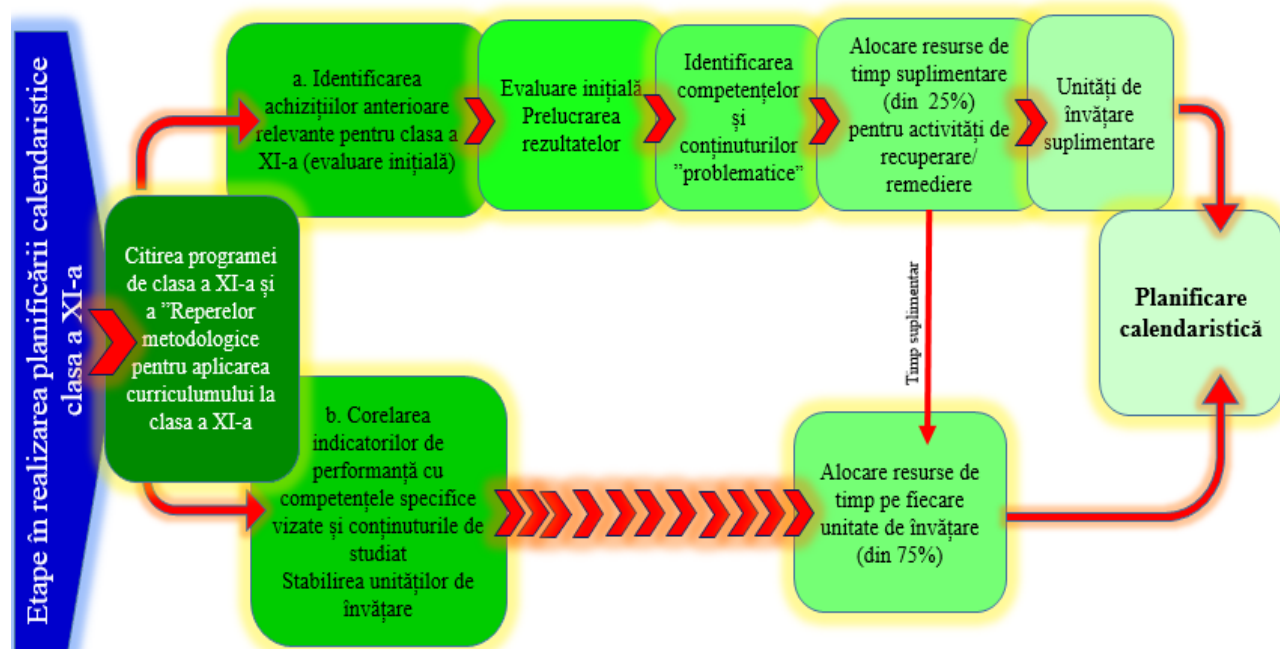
Etape în realizarea planificării calendaristice clasa a XI-a

Citirea programei de clasa a XI-a și a ”Reperelor metodologice pentru aplicarea curriculumului la clasa a XI-a

a. Identificarea achizițiilor anterioare relevante pentru clasa a XI-a (evaluare inițială)

Evaluare inițială Prelucrarea rezultatelor

Identificarea competențelor și conținuturilor ”problematice”

Alocare resurse de timp suplimentare (din 25%) pentru activități de recuperare/ remediere

Unități de învățare suplimentare

Timp suplimentar

Planificare calendaristică

b. Corelarea indicatorilor de performanță cu competențele specifice vizate și conținuturile de studiat
Stabilirea unităților de învățare

Alocare resurse de timp pe fiecare unitate de învățare (din 75%)